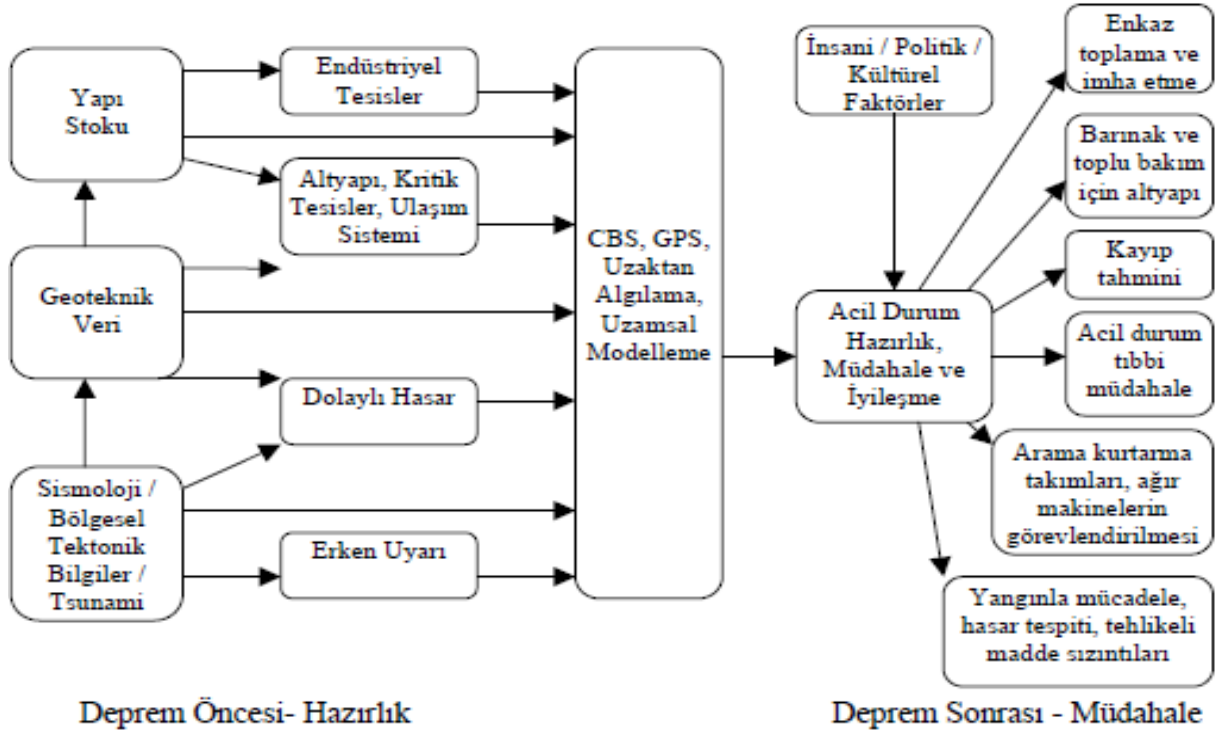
Yapı Stoku

Endüstriyel Tesisler

Altyapı, Kritik Tesisler, Ulaşım Sistemi

Geoteknik Veri

Dolaylı Hasar

Sismoloji / Bölgesel Tektonik Bilgiler / Tsunami

Erken Uyarı

CBS, GPS, Uzaktan Algılama, Uzamsal Modelleme

İnsani / Politik / Kültürel Faktörler

Acil Durum Hazırlık, Müdahale ve İyileşme

Enkaz toplama ve imha etme

Barınak ve toplu bakım için altyapı

Kayıp tahmini

Acil durum tıbbi müdahale

Arama kurtarma takımları, ağır makinelerin görevlendirilmesi

Yangınla mücadele, hasar tespiti, tehlikeli madde sızıntıları

Deprem Öncesi- Hazırlık

Deprem Sonrası - Müdahale